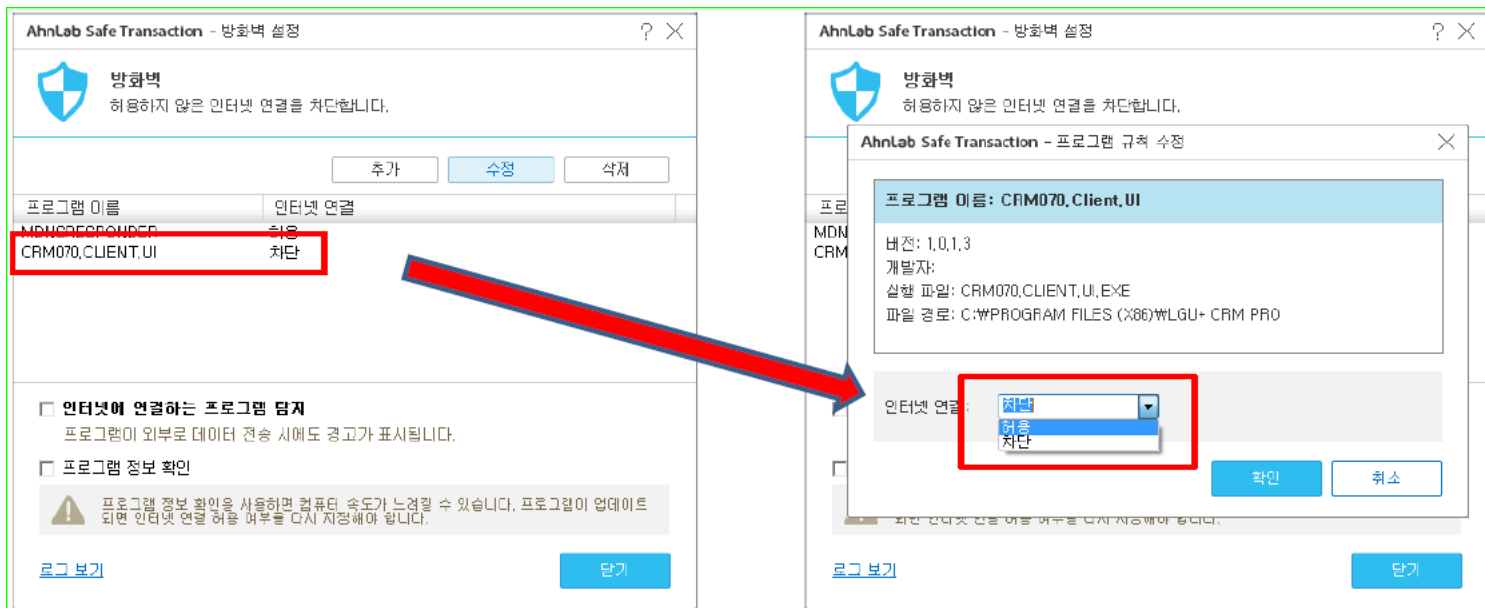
AhnLab Safe Transaction - 방화벽 설정

방화벽
허용하지 않은 인터넷 연결을 차단합니다.

추가 수정 삭제

| 프로그램 이름 | 인터넷 연결 |
|---|---|
| MDNSRESPONDER | 허용 |
| CRM070.CLIENT.UI | 차단 |

인터넷에 연결하는 프로그램 탐지
프로그램이 외부로 데이터 전송 시에도 경고가 표시됩니다.

프로그램 정보 확인
프로그램 정보 확인을 사용하면 컴퓨터 속도가 느려질 수 있습니다. 프로그램이 업데이트 되면 인터넷 연결 허용 여부를 다시 지정해야 합니다.

로그 보기
닫기

AhnLab Safe Transaction - 방화벽 설정

방화벽
허용하지 않은 인터넷 연결을 차단합니다.

AhnLab Safe Transaction - 프로그램 규칙 수정

프로그램 이름: CRM070.Client.UI

버전: 1.0.1.3
개발자:
실행 파일: CRM070.CLIENT.UI.EXE
파일 경로: C:\PROGRAM FILES (X86)\LGU+ CRM PRO

인터넷 연결: 차단
허용
차단

확인 취소

로그 보기
닫기